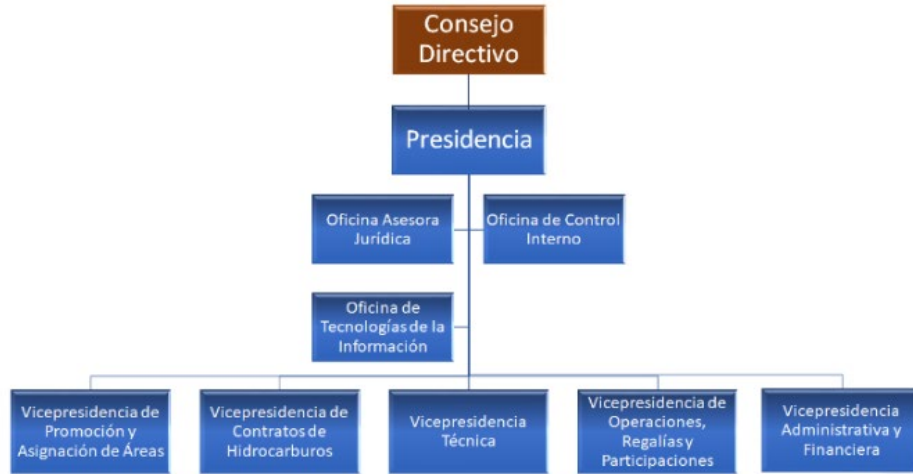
Consejo Directivo

Presidencia

Oficina Asesora Jurídica

Oficina de Control Interno

Oficina de Tecnologías de la Información

Vicepresidencia de Promoción y Asignación de Áreas

Vicepresidencia de Contratos de Hidrocarburos

Vicepresidencia Técnica

Vicepresidencia de Operaciones, Regalías y Participaciones

Vicepresidencia Administrativa y Financiera